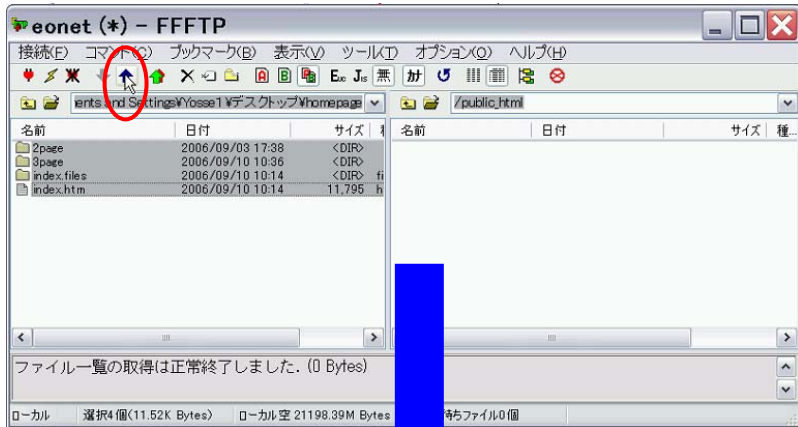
eonet (*) - FFFTP

接続(F) コマンド(C) ブックマーク(B) 表示(V) ツール(T) オプション(O) ヘルプ(H)

A B Exc Jis 無 カナ

ents and Settings¥Yosse1¥デスクトップ¥homepage

/public_html

| 名前 | 日付 | サイズ | 種 |
|---|---|---|---|
| 2page | 2006/09/03 17:38 | <DIR> | |
| 3page | 2006/09/10 10:36 | <DIR> | |
| index.files | 2006/09/10 10:14 | <DIR> | fi |
| index.htm | 2006/09/10 10:14 | 11,795 | h |

| 名前 | 日付 | サイズ | 種... |
|---|---|---|---|

ファイル一覧の取得は正常終了しました. (0 Bytes)

ローカル 選択4個(11.52K Bytes) ローカル空 21198.39M Bytes 待ちファイル0個